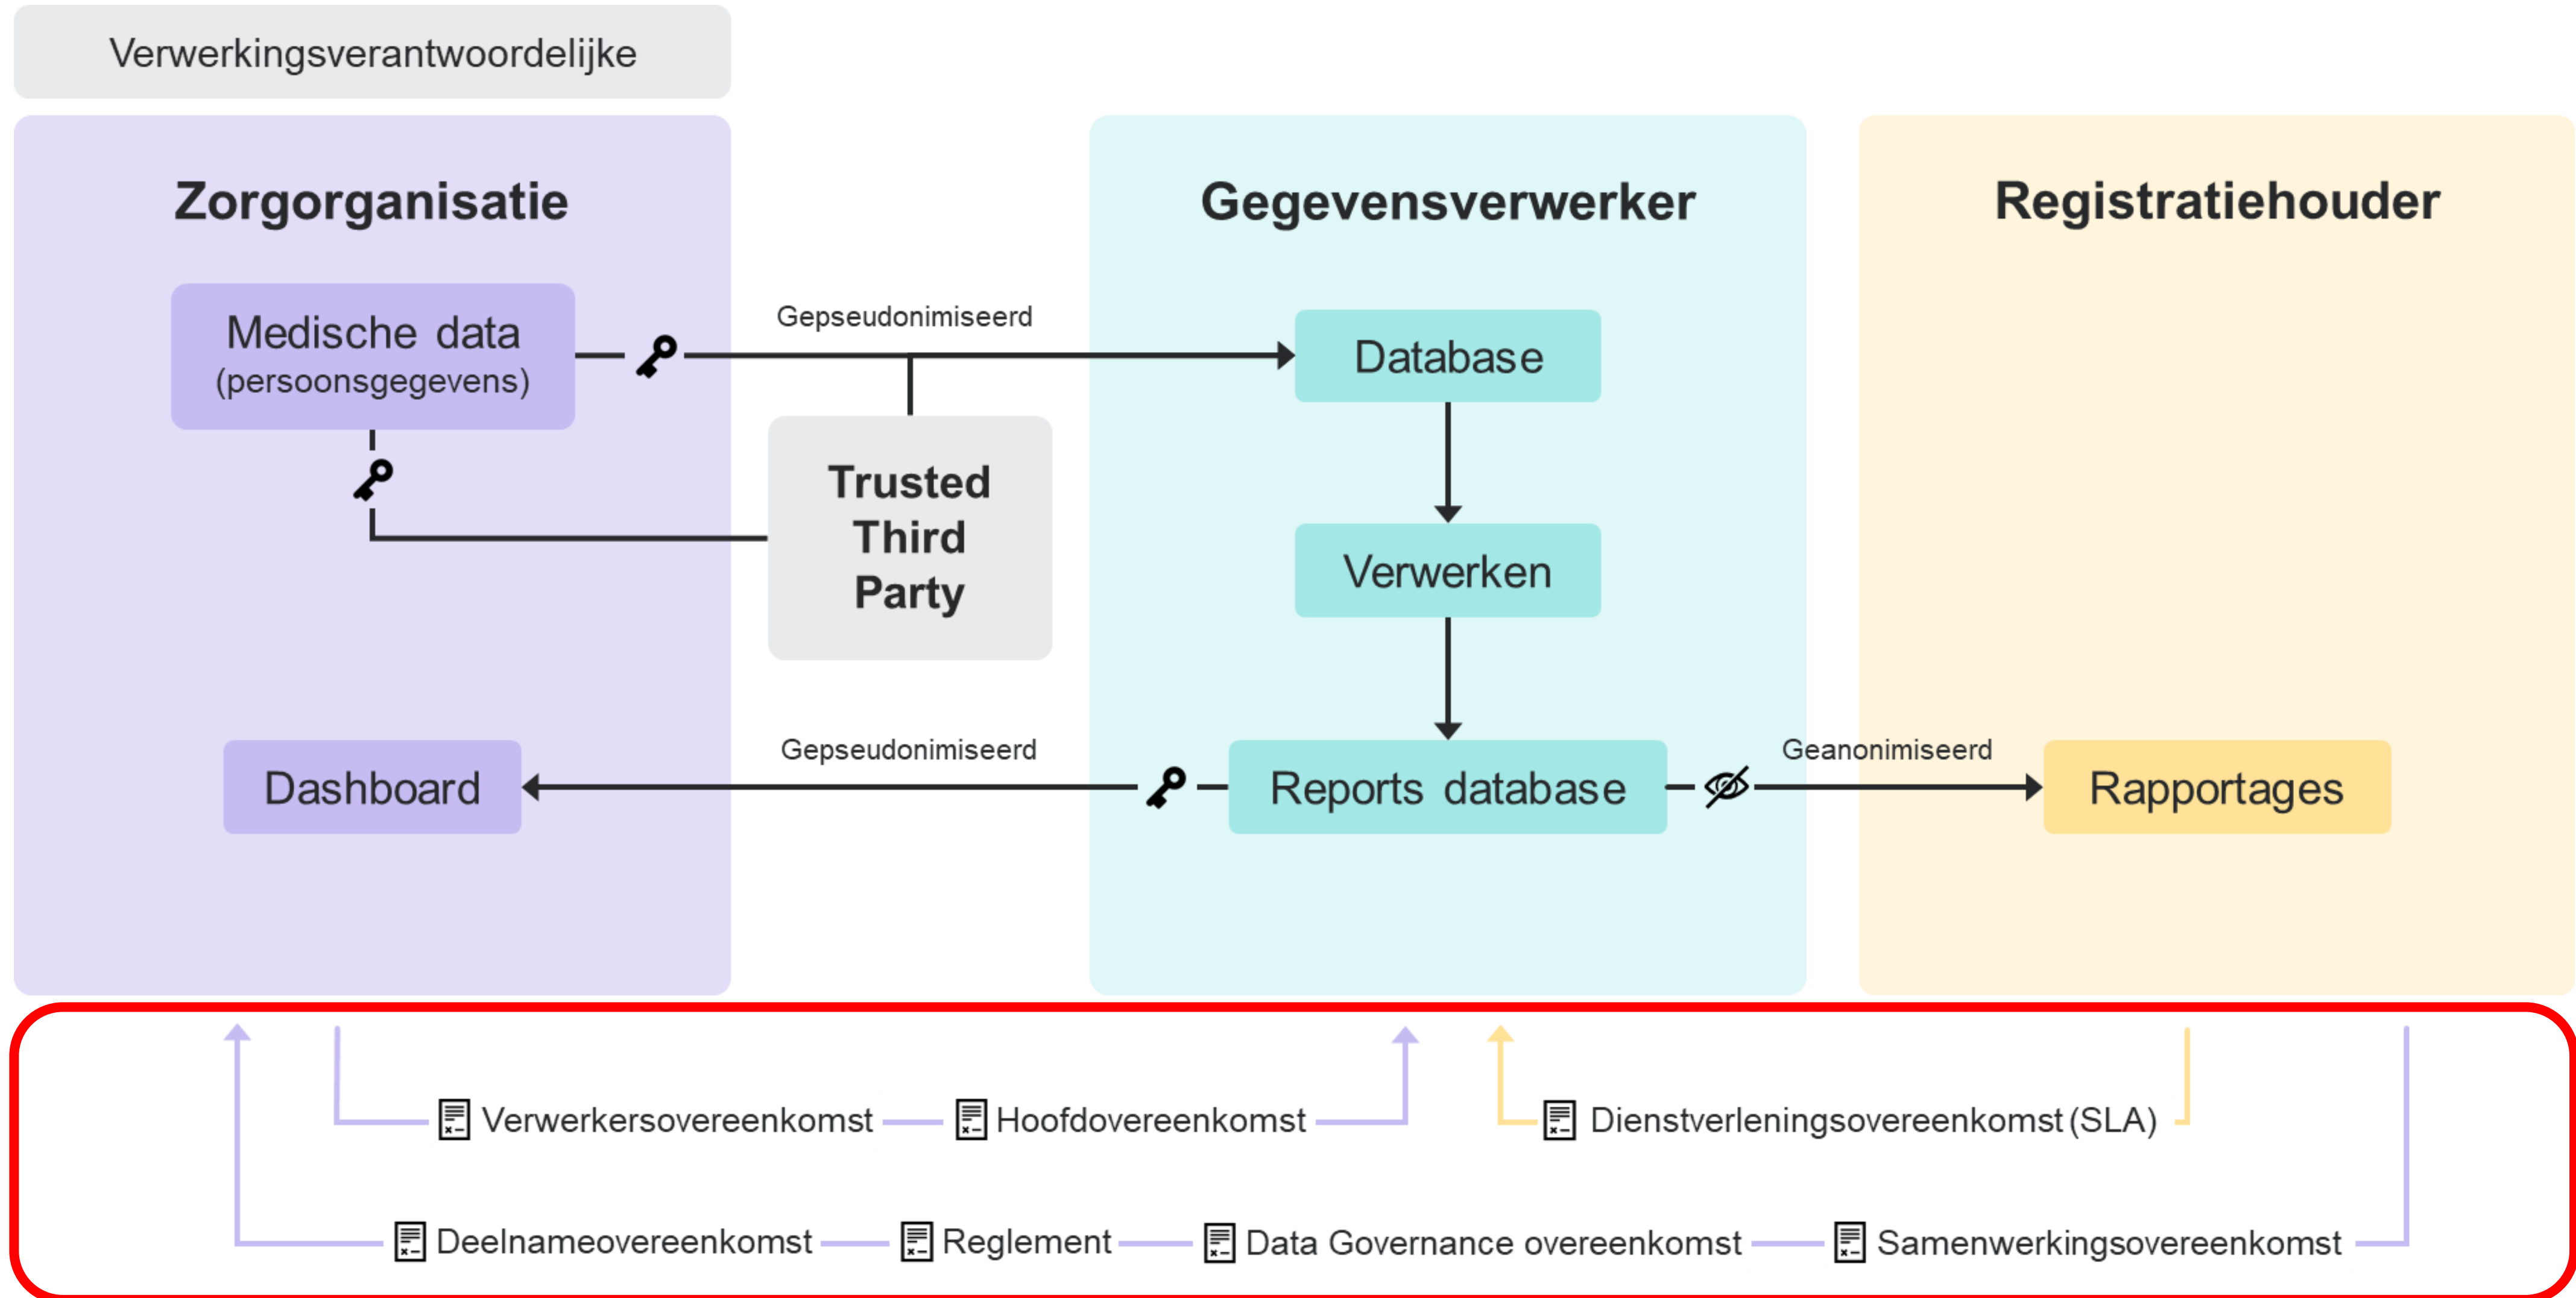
Verwerkingsverantwoordelijke

Zorgorganisatie

Medische data (persoonsgegevens)

Gepseudonimiseerd

Trusted Third Party

Dashboard

Gepseudonimiseerd

Gegevensverwerker

Database

Verwerken

Reports database

Geanonimiseerd

Registratiehouder

Rapportages

Verwerkersovereenkomst

Hoofdovereenkomst

Dienstverleningsovereenkomst (SLA)

Deelnameovereenkomst

Reglement

Data Governance overeenkomst

Samenwerkingsovereenkomst